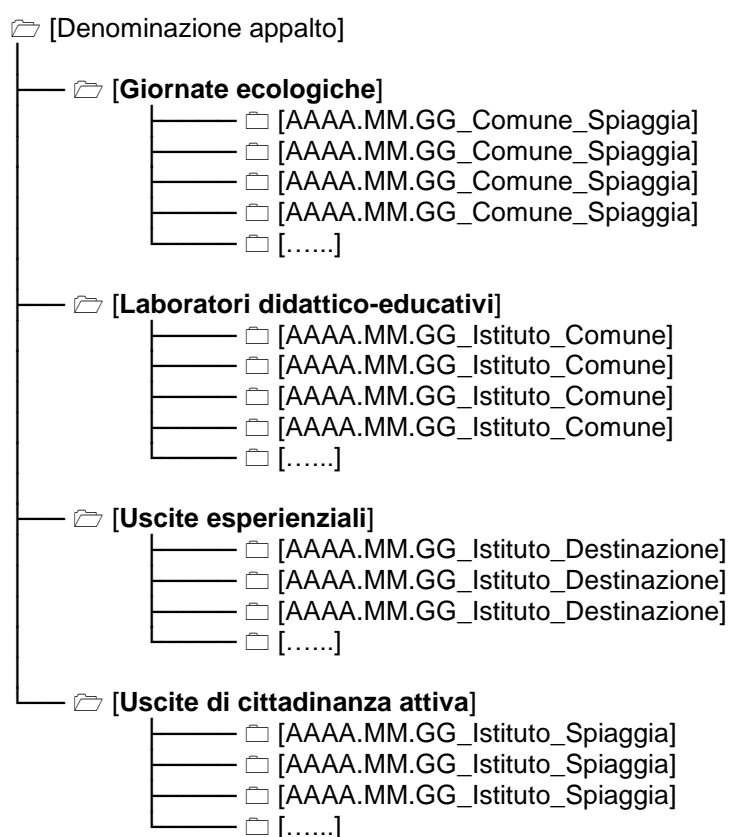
[Denominazione appalto]

[Giornate ecologiche]
[AAAA.MM.GG_Comune_Spiaggia]
[AAAA.MM.GG_Comune_Spiaggia]
[AAAA.MM.GG_Comune_Spiaggia]
[AAAA.MM.GG_Comune_Spiaggia]
[…...]

[Laboratori didattico-educativi]
[AAAA.MM.GG_Istituto_Comune]
[AAAA.MM.GG_Istituto_Comune]
[AAAA.MM.GG_Istituto_Comune]
[AAAA.MM.GG_Istituto_Comune]
[…...]

[Uscite esperienziali]
[AAAA.MM.GG_Istituto_Destinazione]
[AAAA.MM.GG_Istituto_Destinazione]
[AAAA.MM.GG_Istituto_Destinazione]
[…...]

[Uscite di cittadinanza attiva]
[AAAA.MM.GG_Istituto_Spiaggia]
[AAAA.MM.GG_Istituto_Spiaggia]
[AAAA.MM.GG_Istituto_Spiaggia]
[…...]